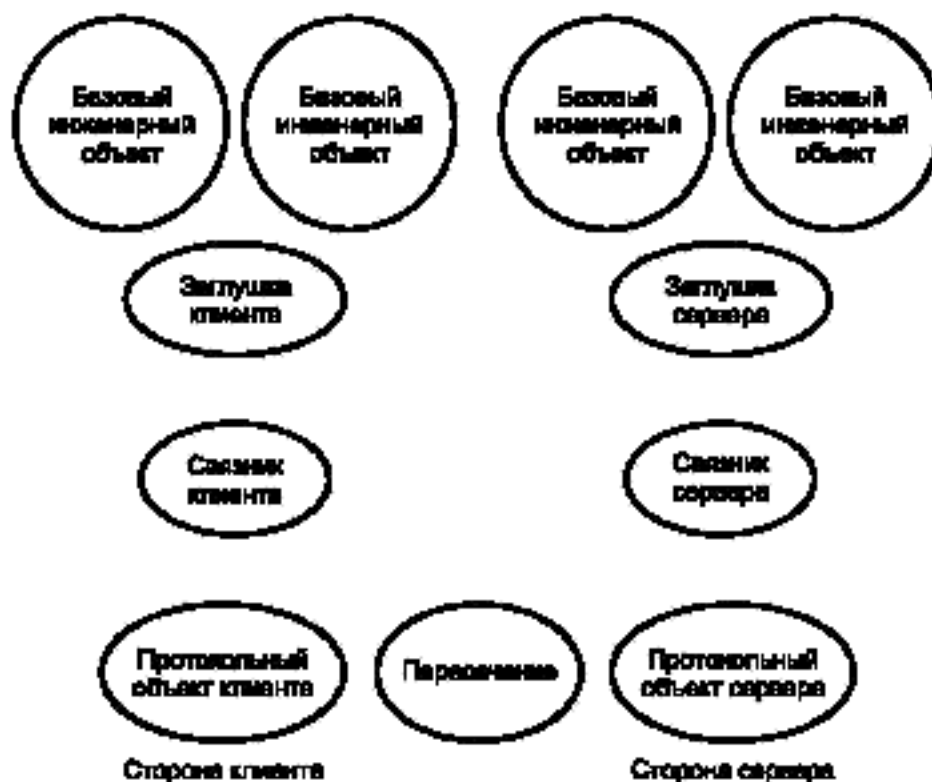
Базовый инженерный объект

Базовый инженерный объект

Базовый инженерный объект

Базовый инженерный объект

Заглушка клиента

Заглушка сервера

Связник клиента

Связник сервера

Протокольный объект клиента

Перехватчик

Протокольный объект сервера

Сторона клиента

Сторона сервера